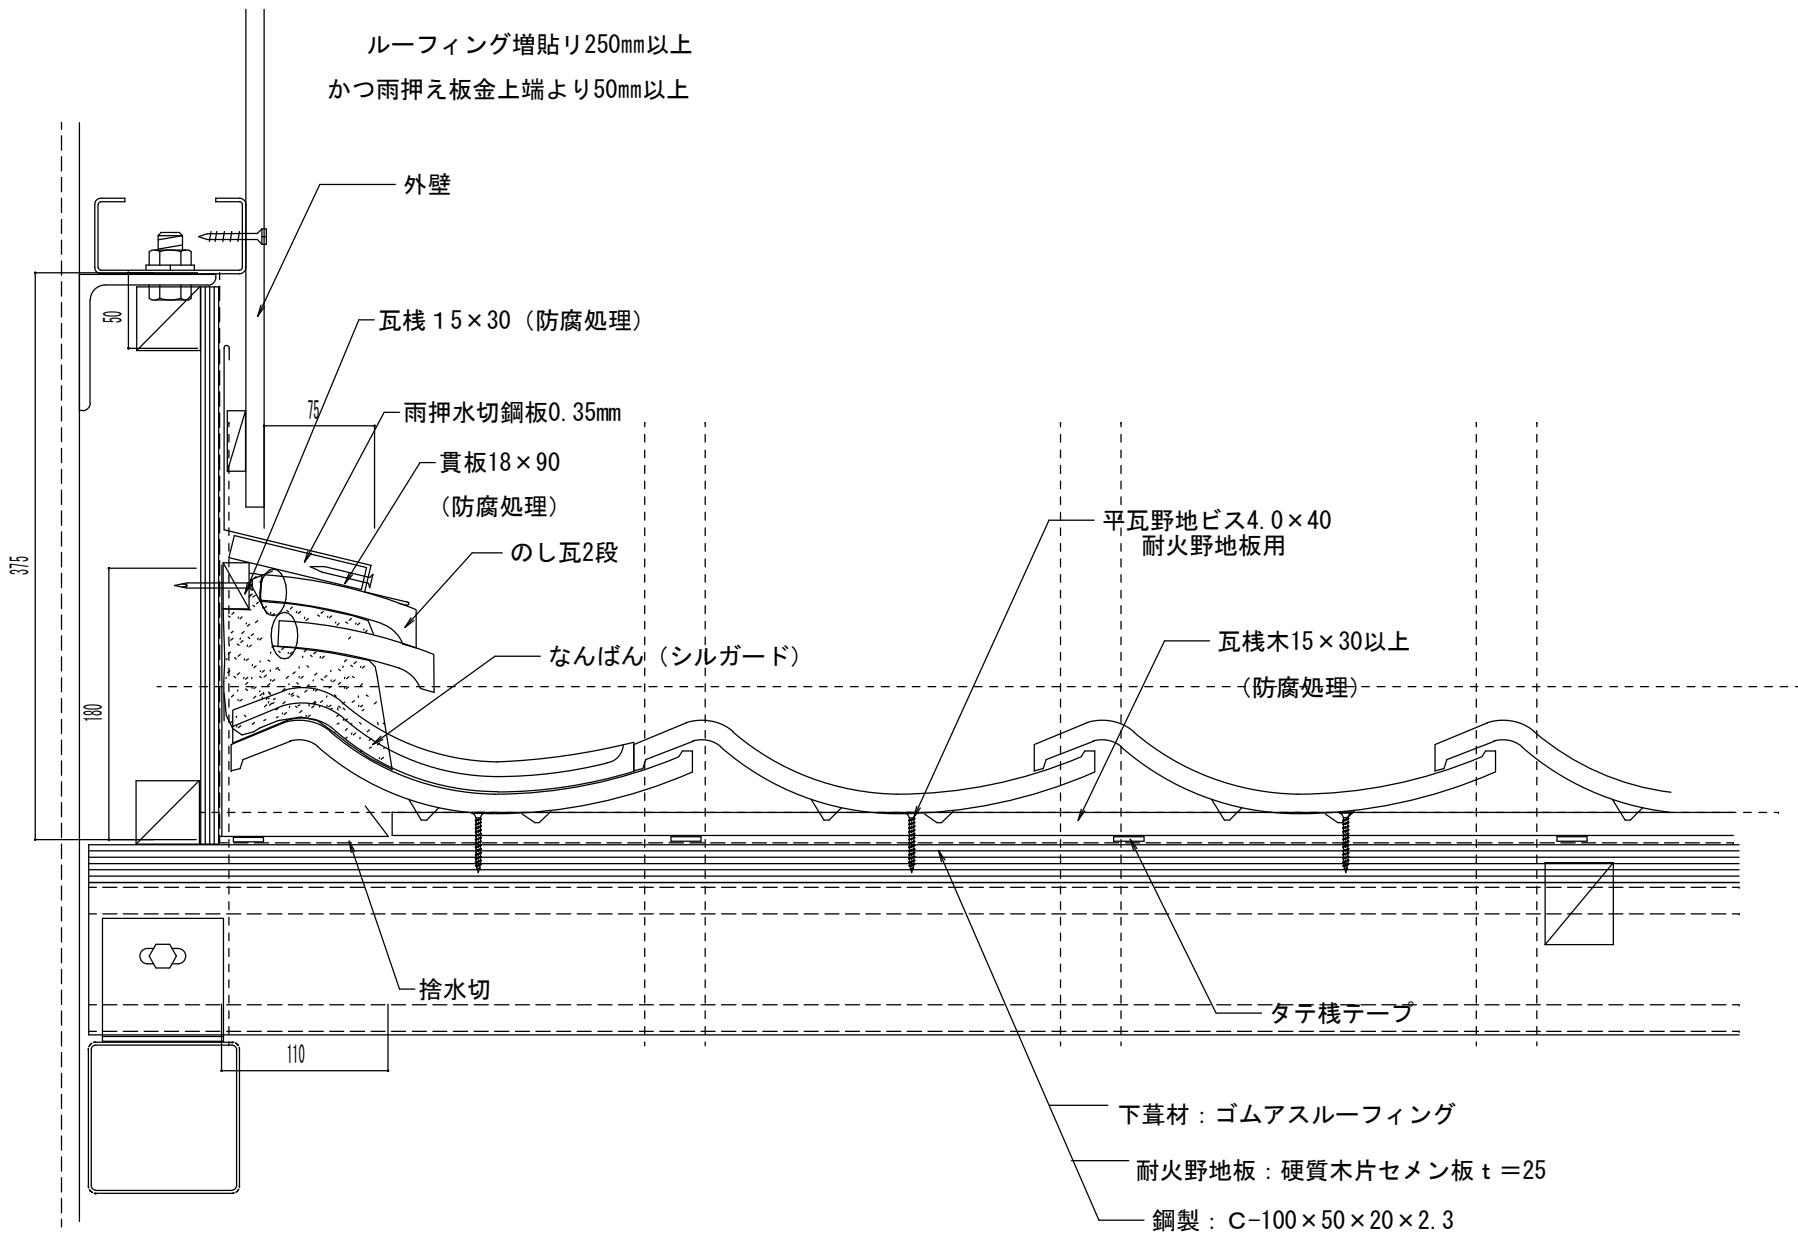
ルーフィング増貼り250㎜以上
かつ雨押え板金上端より50㎜以上

外壁

50

瓦桟 15×30（防腐処理）

75

雨押水切鋼板0.35㎜

貫板18×90
（防腐処理）

375

のし瓦2段

平瓦野地ビス4.0×40
耐火野地板用

なんばん（シルガード）

瓦桟木15×30以上
（防腐処理）

180

捨水切

110

タテ桟テープ

下葺材：ゴムアスルーフィング

耐火野地板：硬質木片セメン板 t ＝25

鋼製：C−100×50×20×2.3